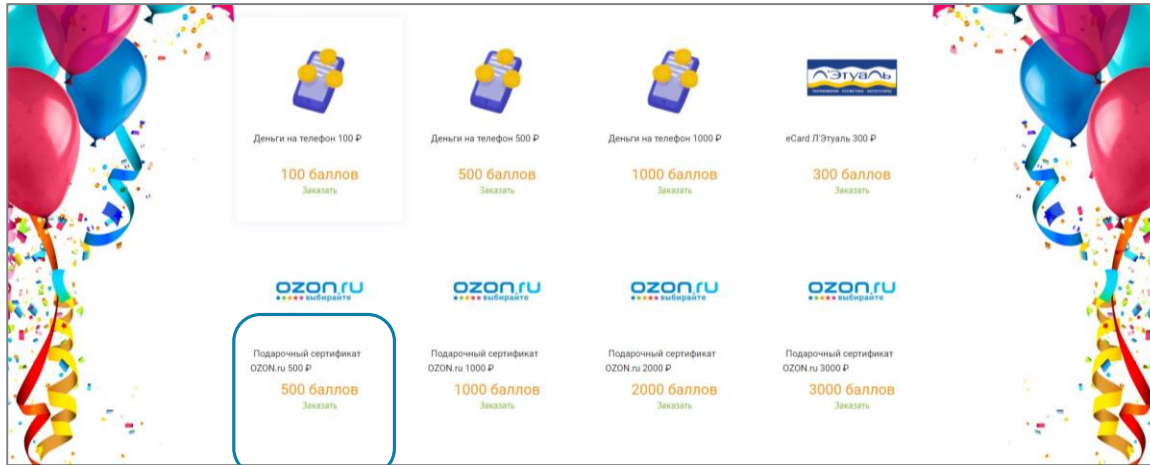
Деньги на телефон 100 ₽
100 баллов
Заказать

Деньги на телефон 500 ₽
500 баллов
Заказать

Деньги на телефон 1000 ₽
1000 баллов
Заказать

Л'Этуаль
ПАРФЮМЕРИЯ КОСМЕТИКА АКСЕССУАРЫ
eCard Л'Этуаль 300 ₽
300 баллов
Заказать

ozon.ru выбирайте
Подарочный сертификат OZON.ru 500 ₽
500 баллов
Заказать

ozon.ru выбирайте
Подарочный сертификат OZON.ru 1000 ₽
1000 баллов
Заказать

ozon.ru выбирайте
Подарочный сертификат OZON.ru 2000 ₽
2000 баллов
Заказать

ozon.ru выбирайте
Подарочный сертификат OZON.ru 3000 ₽
3000 баллов
Заказать